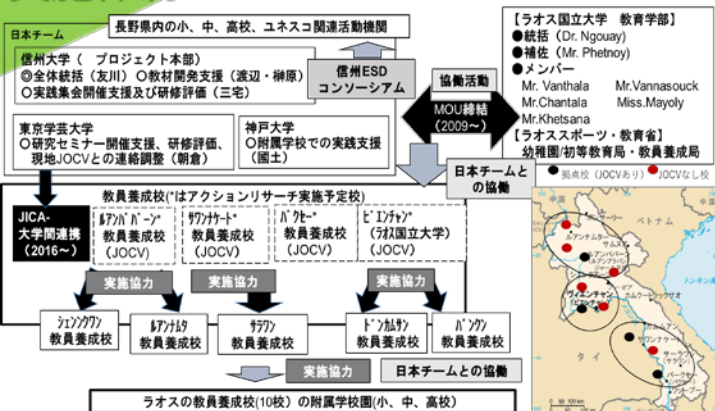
日本チーム

長野県内の小、中、高校、ユネスコ関連活動機関

信州大学（ プロジェクト本部）
◎全体統括（友川）○教材開発支援（渡辺・榊原）
○実践集会開催支援及び研修評価（三宅）

信州ESD コンソーシアム

東京学芸大学
○研究セミナー開催支援、研修評価、現地JOCVとの連絡調整（朝倉）

神戸大学
○附属学校での実践支援（国土）

協働活動

MOU締結（2009～）

【ラオス国立大学 教育学部】
●統括（Dr. Ngouay）
●補佐（Mr. Phetnoy）
●メンバー
Mr. Vanthala Mr.Vannasouck
Mr.Chantala Miss.Mayoly
Mr.Khetsana
【ラオススポーツ・教育省】
幼稚園/初等教育局・教員養成局

日本チームとの協働

● 拠点校（JOCVあり） ● JOCVなし校

JICA-大学間連携（2016～）

教員養成校(*はアクションリサーチ実施予定校)

ルアンパバーン* 教員養成校（JOCV）

サワンナケート* 教員養成校（JOCV）

パクセー* 教員養成校（JOCV）

ビエンチャン*（ラオス国立大学）（JOCV）

実施協力 実施協力 実施協力

シェンクワン 教員養成校

ルアンナムタ 教員養成校

サラワン 教員養成校

ドンカムサン 教員養成校

バンケン 教員養成校

実施協力

日本チームとの協働

ラオスの教員養成校(10校) の附属学校園(小、中、高校)

ベトナム
タイ
ルアンナムター
サラワン
パクセー
ビエンチャン
サワンナケート